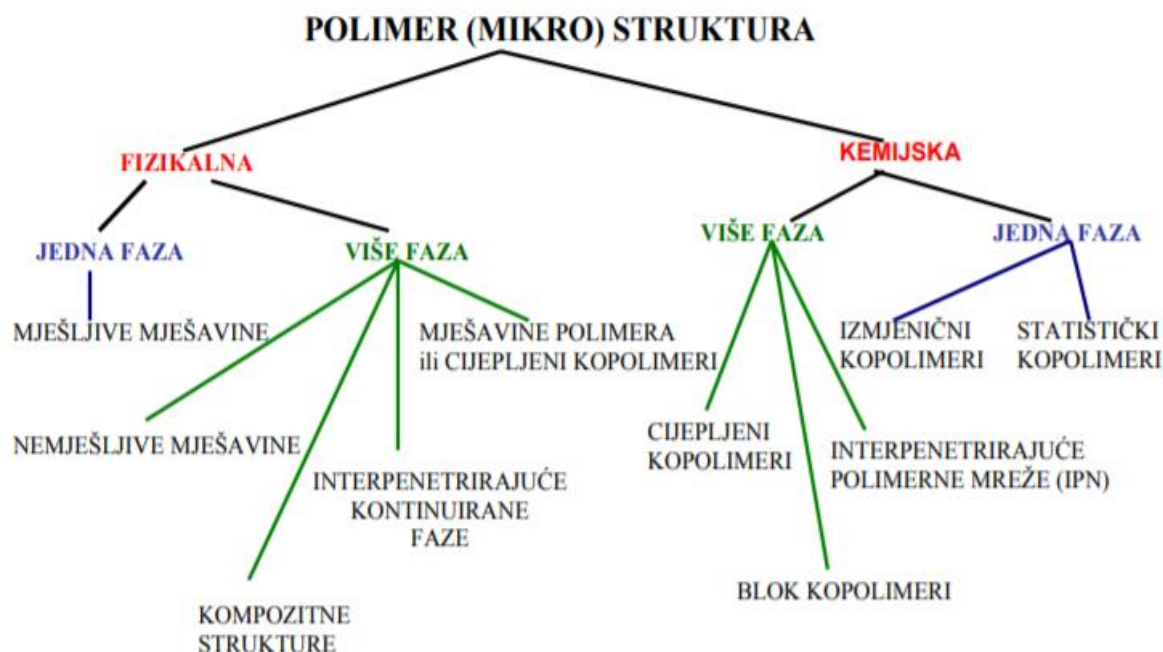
POLIMER (MIKRO) STRUKTURA

FIZIKALNA

KEMIJSKA

JEDNA FAZA

VIŠE FAZA

VIŠE FAZA

JEDNA FAZA

MJEŠLJIVE MJEŠAVINE

MJEŠAVINE POLIMERA ili CIJEPLJENI KOPOLIMERI

IZMJENIČNI KOPOLIMERI

STATISTIČKI KOPOLIMERI

NEMJEŠLJIVE MJEŠAVINE

CIJEPLJENI KOPOLIMERI

INTERPENETRIRAJUĆE POLIMERNE MREŽE (IPN)

INTERPENETRIRAJUĆE KONTINUIRANE FAZE

BLOK KOPOLIMERI

KOMPOZITNE STRUKTURE